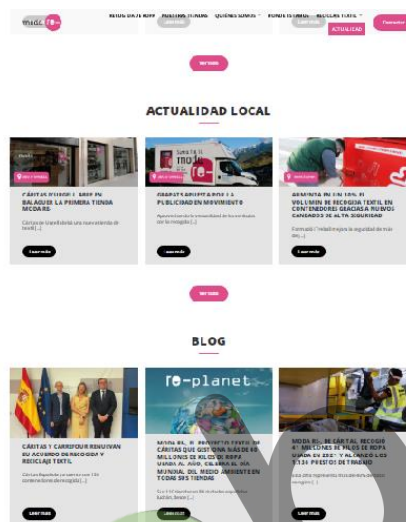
moda re-

RECOGIDA DE ROPA NUESTRAS TIENDAS QUIÉNES SOMOS DONDE ESTAMOS RECICLAJE TEXTIL

ACTUALIDAD

Ver más

ACTUALIDAD LOCAL

CÁRITAS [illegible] EN BALAGUER LA PRIMERA TIENDA MODA RE-

Cáritas de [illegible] una nueva tienda de textil [...]

Leer más

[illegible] PUBLICIDAD EN MOVIMIENTO

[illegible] [...]

Leer más

AUMENTA EN UN 15% EL VOLUMEN DE RECOGIDA TEXTIL EN CONTENEDORES GRACIAS A NUEVOS CANDADOS DE ALTA SEGURIDAD

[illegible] la seguridad de sus [...]

Leer más

Ver más

BLOG

CÁRITAS Y CARREFOUR RENUEVAN SU ACUERDO DE RECOGIDA Y RECICLAJE TEXTIL

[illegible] contenedores de recogida [...]

Leer más

re-planet

MODA RE-, EL PROYECTO TEXTIL DE CÁRITAS QUE GESTIONA MÁS DE 40 MILLONES DE KILOS DE ROPA USADA AL AÑO, CELEBRA EL DÍA MUNDIAL DEL MEDIO AMBIENTE EN TODAS SUS TIENDAS

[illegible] [...]

Leer más

MODA RE-, DE CÁRITAS, RECOGIÓ 47 MILLONES DE KILOS DE ROPA USADA EN 2021 Y ALCANZÓ LOS 1.134 PUESTOS DE TRABAJO

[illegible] [...]

Leer más